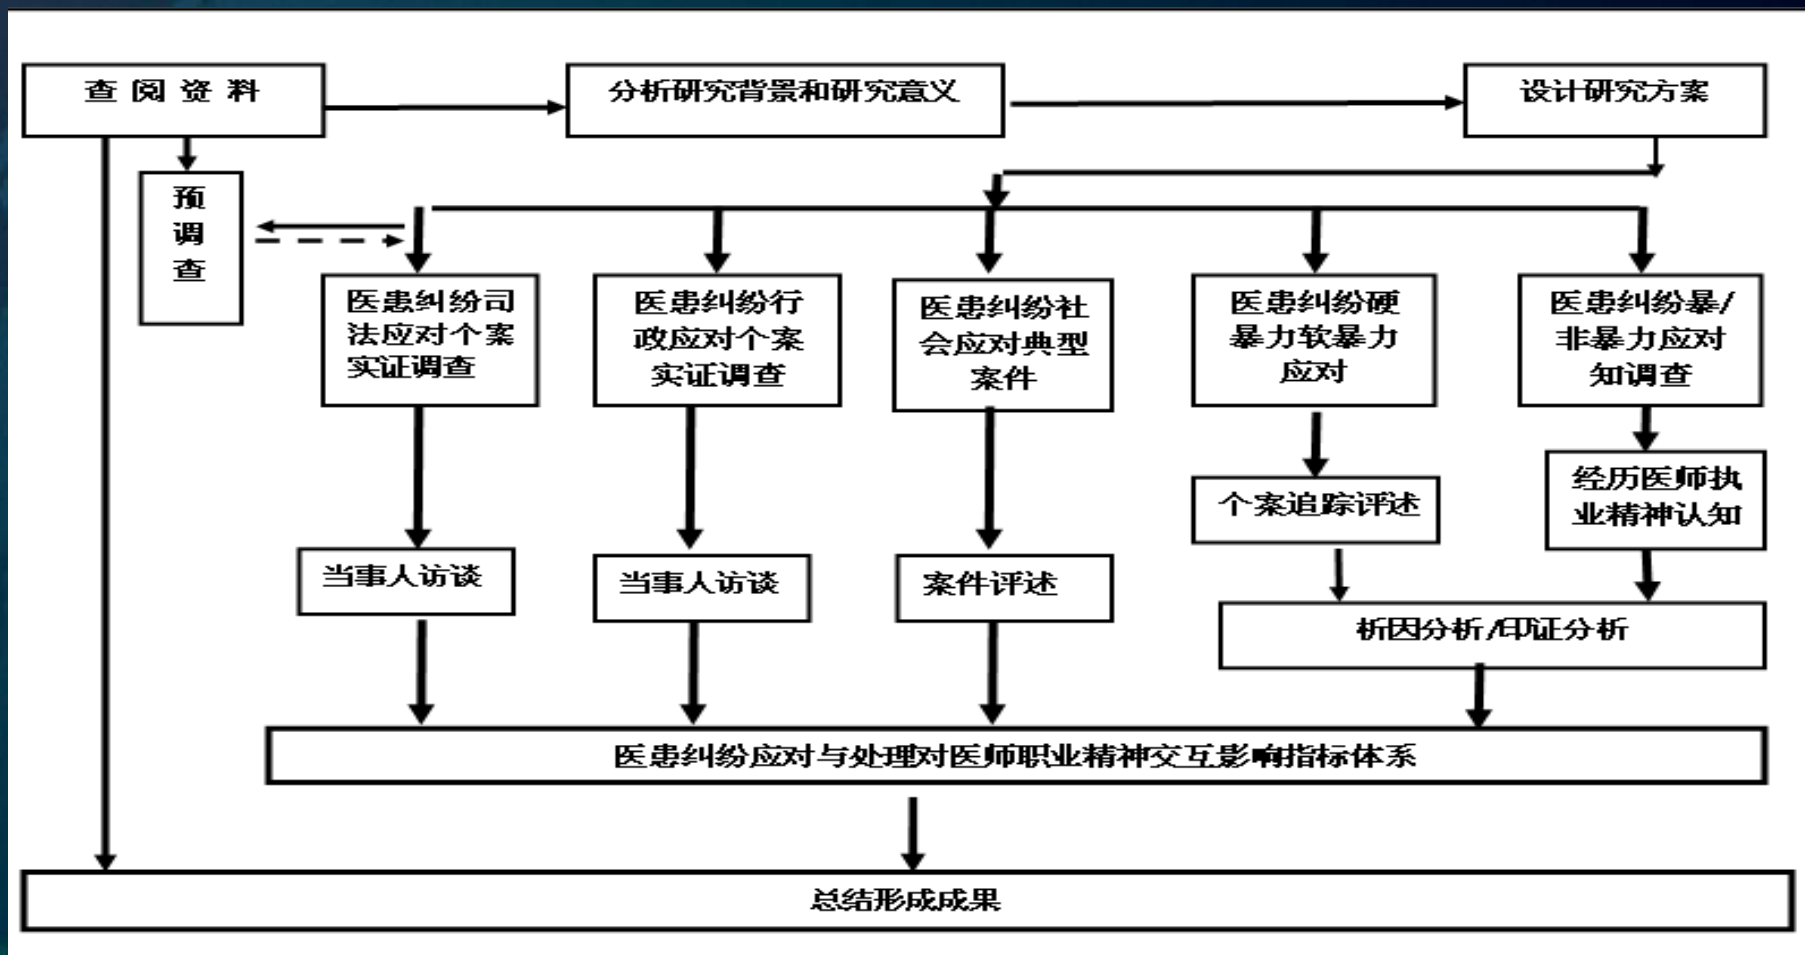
查阅资料

分析研究背景和研究意义

设计研究方案

预调查

医患纠纷司法应对个案实证调查

医患纠纷行政应对个案实证调查

医患纠纷社会应对典型案件

医患纠纷硬暴力软暴力应对

医患纠纷暴/非暴力应对知调查

个案追踪评述

经历医师执业精神认知

当事人访谈

当事人访谈

案件评述

析因分析/印证分析

医患纠纷应对与处理对医师职业精神交互影响指标体系

总结形成成果